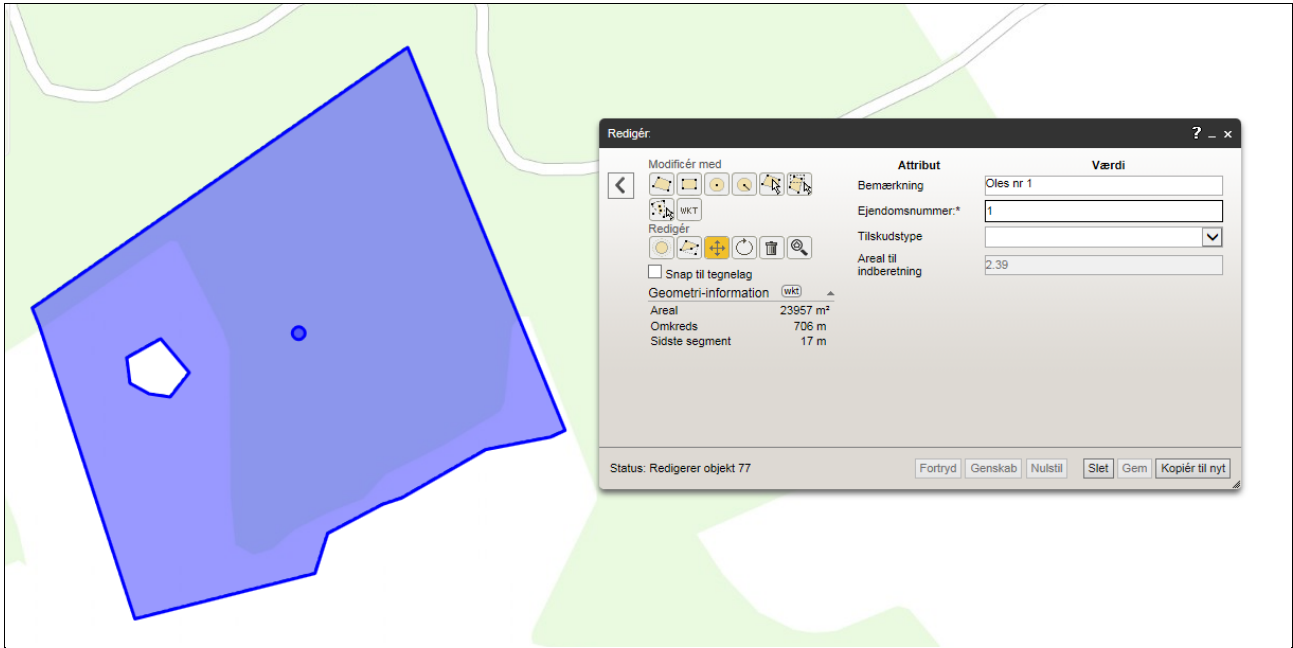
Redigér

? _ ×

Modificér med

WKT

Redigér

Snap til tegnelag

Geometri-information WKT

| | |
|---|---|
| Areal | 23957 m² |
| Omkreds | 706 m |
| Sidste segment | 17 m |

| Attribut | Værdi |
|---|---|
| Bemærkning | Oles nr 1 |
| Ejendomsnummer:* | 1 |
| Tilskudstype | |
| Areal til indberetning | 2.39 |

Status: Redigerer objekt 77

Fortryd Genskab Nulstil Slet Gem Kopiér til nyt